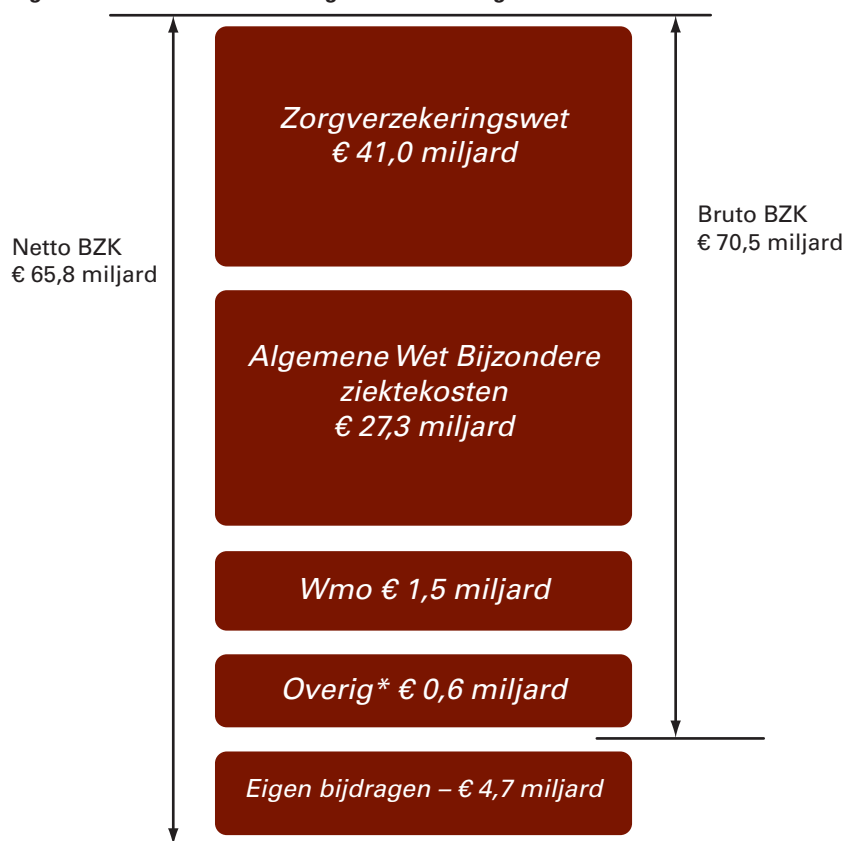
Netto BZK
€ 65,8 miljard

Zorgverzekeringswet
€ 41,0 miljard

Bruto BZK
€ 70,5 miljard

Algemene Wet Bijzondere ziektekosten
€ 27,3 miljard

Wmo € 1,5 miljard

Overig* € 0,6 miljard

Eigen bijdragen – € 4,7 miljard